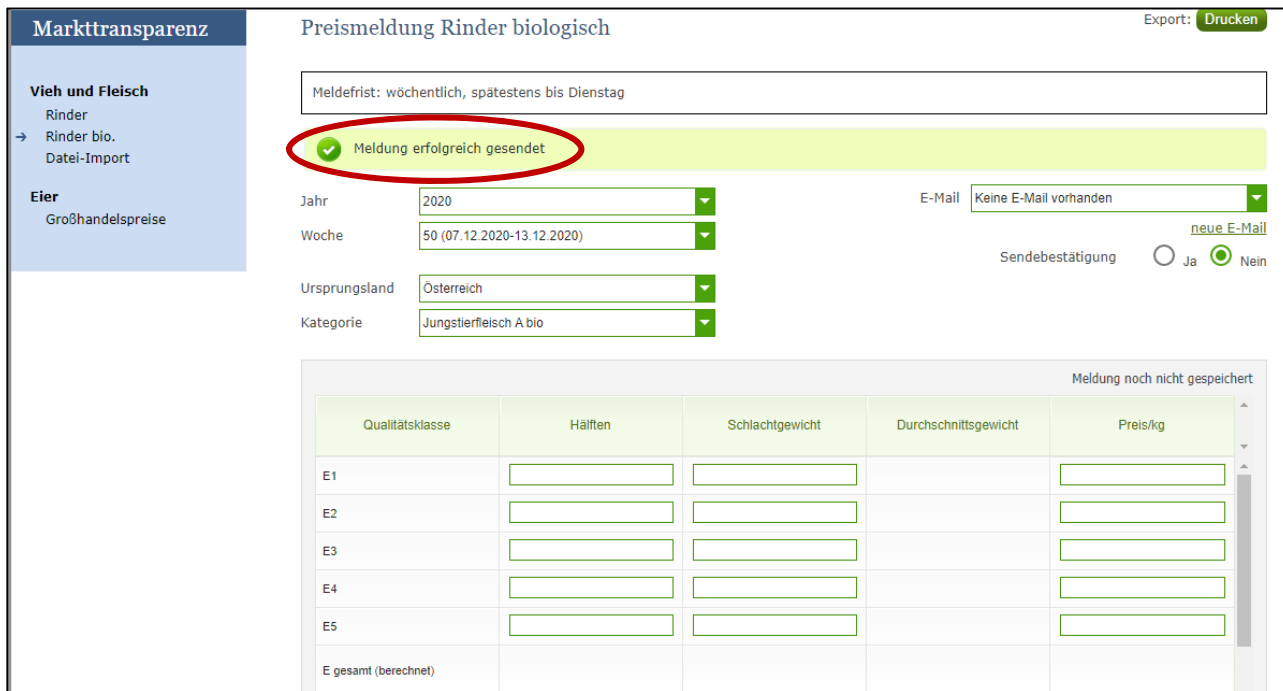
Markttransparenz

Vieh und Fleisch
Rinder
→ Rinder bio.
Datei-Import

Eier
Großhandelspreise

Preismeldung Rinder biologisch

Export: Drucken

Meldefrist: wöchentlich, spätestens bis Dienstag

Meldung erfolgreich gesendet

Jahr 2020
Woche 50 (07.12.2020-13.12.2020)

E-Mail Keine E-Mail vorhanden
neue E-Mail
Sendebestätigung Ja Nein

Ursprungsland Österreich
Kategorie Jungstierfleisch A bio

Meldung noch nicht gespeichert

| Qualitätsklasse | Hälften | Schlachtgewicht | Durchschnittsgewicht | Preis/kg |
|---|---|---|---|---|
| E1 | | | | |
| E2 | | | | |
| E3 | | | | |
| E4 | | | | |
| E5 | | | | |
| E gesamt (berechnet) | | | | |